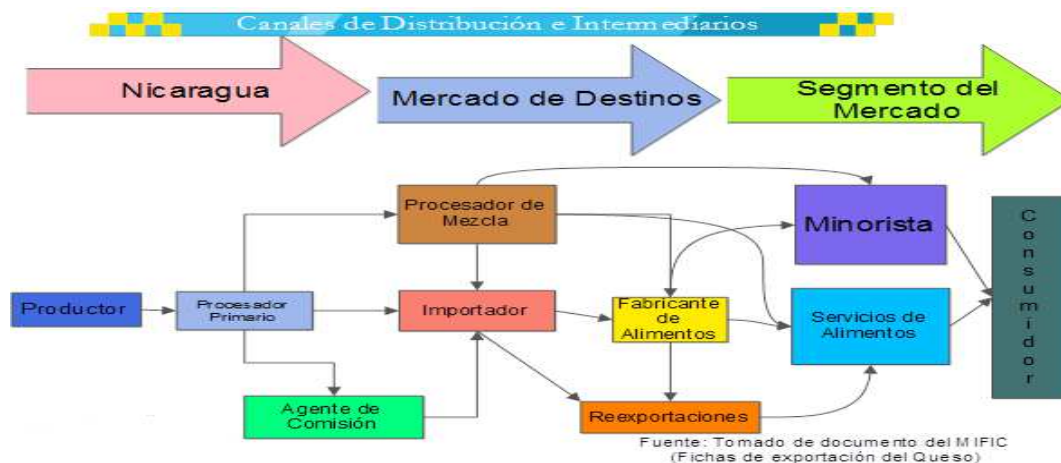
Canales de Distribución e Intermediarios

Nicaragua

Mercado de Destinos

Segmento del Mercado

Procesador de Mezcla

Minorista

Consumidor

Productor

Procesador Primario

Importador

Fabricante de Alimentos

Servicios de Alimentos

Agente de Comisión

Reexportaciones

Fuente: Tomado de documento del MIFIC (Fichas de exportación del Queso)